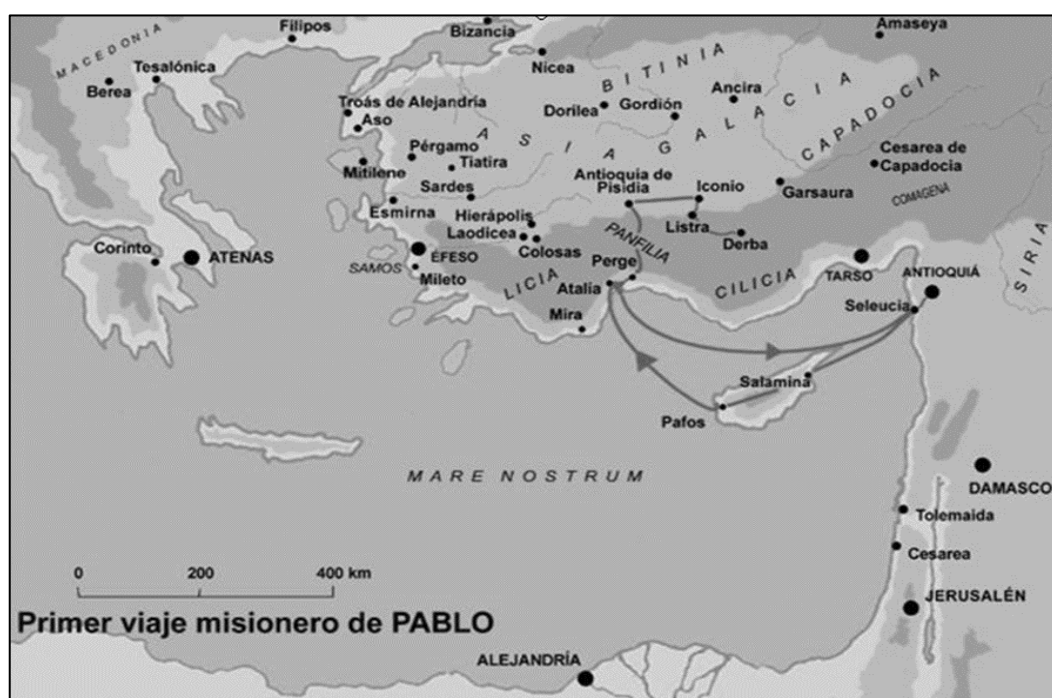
Filipos
Bizancia
Amaseya
MACEDONIA
Tesalónica
Berea
Nicea
BITINIA
Ancira
Troás de Alejandría
Aso
Dorilea
Gordión
GALACIA
CAPADOCIA
ASIA
Pérgamo
Tiatira
Mitilene
Sardes
Cesarea de Capadocia
Antioquía de Pisidia
Iconio
Garsaura
COMAGENA
Esmirna
Hierápolis
Laodicea
Colosas
Listra
Derba
Corinto
ATENAS
EFESO
SAMOS
Mileto
PANFILIA
Perge
Atalia
LICIA
CILICIA
TARSO
ANTIOQUÍA
SIRIA
Seleucia
Mira
Salamina
Pafos
MARE NOSTRUM
DAMASCO
Tolemaida
Cesarea
0
200
400 km
JERUSALÉN
Primer viaje misionero de PABLO
ALEJANDRÍA